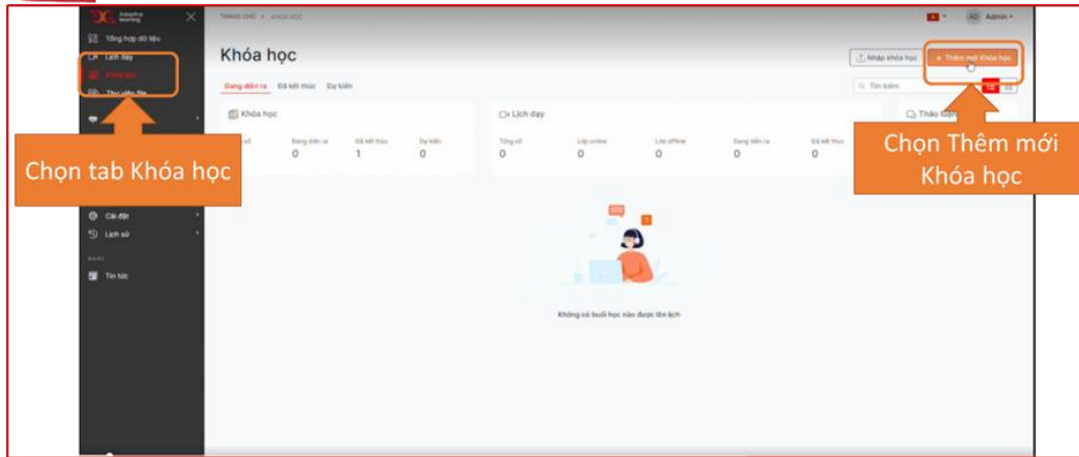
Adaptive learning

Tổng hợp dữ liệu
Lịch dạy
Khóa học
Thư viện file

Chọn tab Khóa học

Cài đặt
Lịch sử
KHÁC
Tin tức

TRANG CHỦ > KHÓA HỌC

Admin

Khóa học

Nhập khóa học
+ Thêm mới Khóa học

Chọn Thêm mới Khóa học

Đang diễn ra Đã kết thúc Dự kiến

Tìm kiếm

Khóa học

| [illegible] | Đang diễn ra | Đã kết thúc | Dự kiến |
|---|---|---|---|
| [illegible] | 0 | 1 | 0 |

Lịch dạy

| Tổng số | Lớp online | Lớp offline | Đang diễn ra | Đã kết thúc |
|---|---|---|---|---|
| 0 | 0 | 0 | 0 | 0 |

Thảo luận

Không có buổi học nào được lên lịch